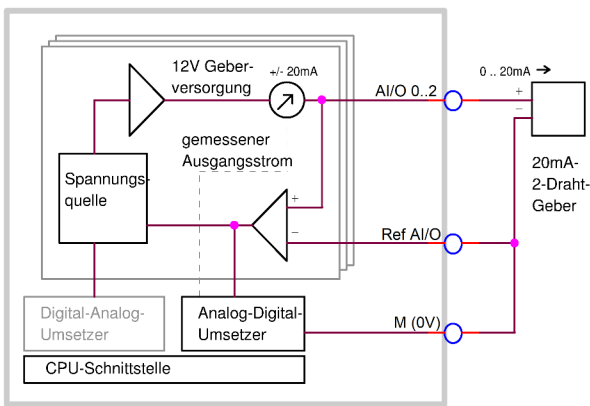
12V Geberversorgung

+/- 20mA

AI/O 0..2

0 .. 20mA

+

−

gemessener Ausgangsstrom

Spannungsquelle

+

−

20mA-2-Draht-Geber

Ref AI/O

Digital-Analog-Umsetzer

Analog-Digital-Umsetzer

M (0V)

CPU-Schnittstelle